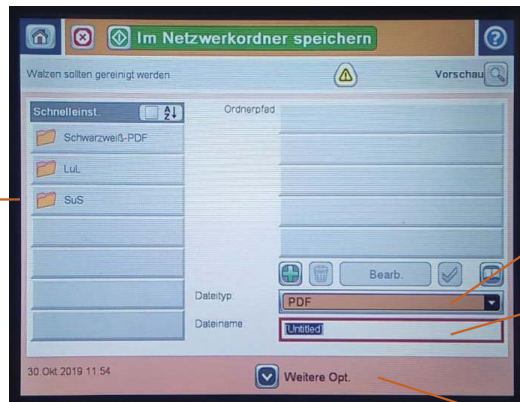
Im Netzwerkordner speichern

Walzen sollten gereinigt werden

Vorschau

Schnelleinst.

Schwarzweiß-PDF

LuL

SuS

Ordnerpfad

Bearb.

Dateityp

PDF

Dateiname

Untitled

30.Okt.2019 11:54

Weitere Opt.